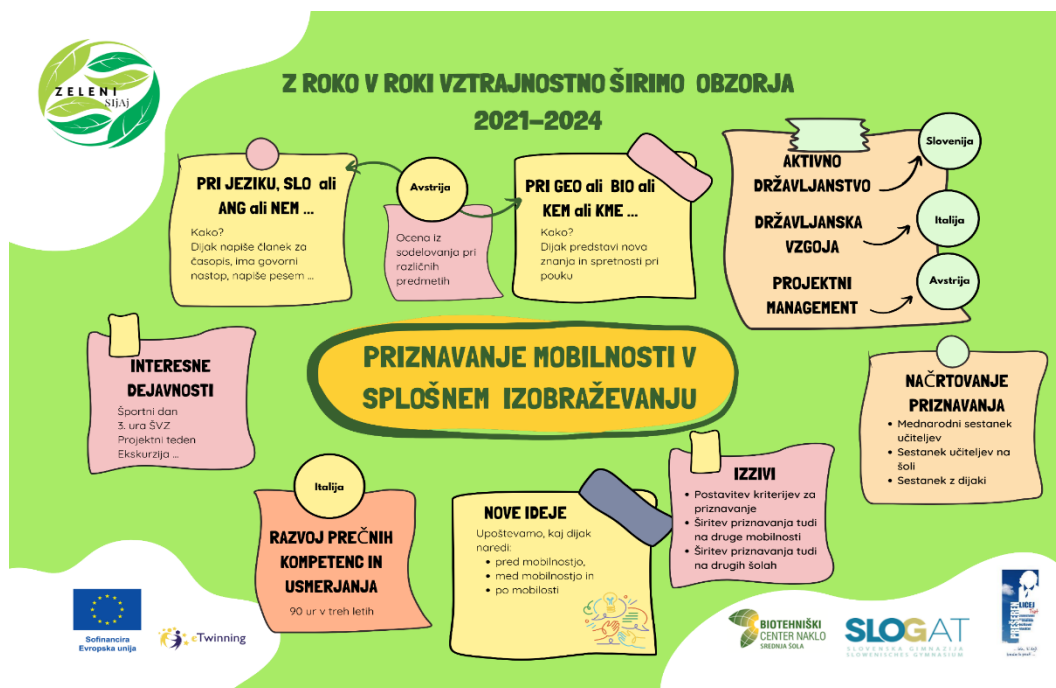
ZELENI SljAj

Z ROKO V ROKI VZTRAJNOSTNO ŠIRIMO OBZORJA
2021–2024

PRI JEZIKU, SLO ali ANG ali NEM ...
Kako?
Dijak napiše članek za časopis, ima govorni nastop, napiše pesem ...

Avstrija

Ocena iz sodelovanja pri različnih predmetih

PRI GEO ali BIO ali KEM ali KME ...
Kako?
Dijak predstavi nova znanja in spretnosti pri pouku

AKTIVNO DRŽAVLJANSTVO
Slovenija

DRŽAVLJANSKA VZGOJA
Italija

PROJEKTNI MANAGEMENT
Avstrija

INTERESNE DEJAVNOSTI
Športni dan
3. ura ŠVZ
Projektni teden
Ekskurzija ...

PRIZNAVANJE MOBILNOSTI V SPLOŠNEM IZOBRAŽEVANJU

NAČRTOVANJE PRIZNAVANJA
• Mednarodni sestanek učiteljev
• Sestanek učiteljev na šoli
• Sestanek z dijaki

IZZIVI
• Postavitev kriterijev za priznavanje
• Širitev priznavanja tudi na druge mobilnosti
• Širitev priznavanja tudi na drugih šolah

Italija

RAZVOJ PREČNIH KOMPETENC IN USMERJANJA
90 ur v treh letih

NOVE IDEJE
Upoštevamo, kaj dijak naredi:
• pred mobilnostjo,
• med mobilnostjo in
• po mobilosti

Sofinancira Evropska unija

eTwinning

BIOTEHNIŠKI CENTER NAKLO SREDNJA ŠOLA

SLOGAT
SLOVENSKA GIMNAZIJA SLOWENISCHES GYMNASIUM

LICEJ PREŠEREN